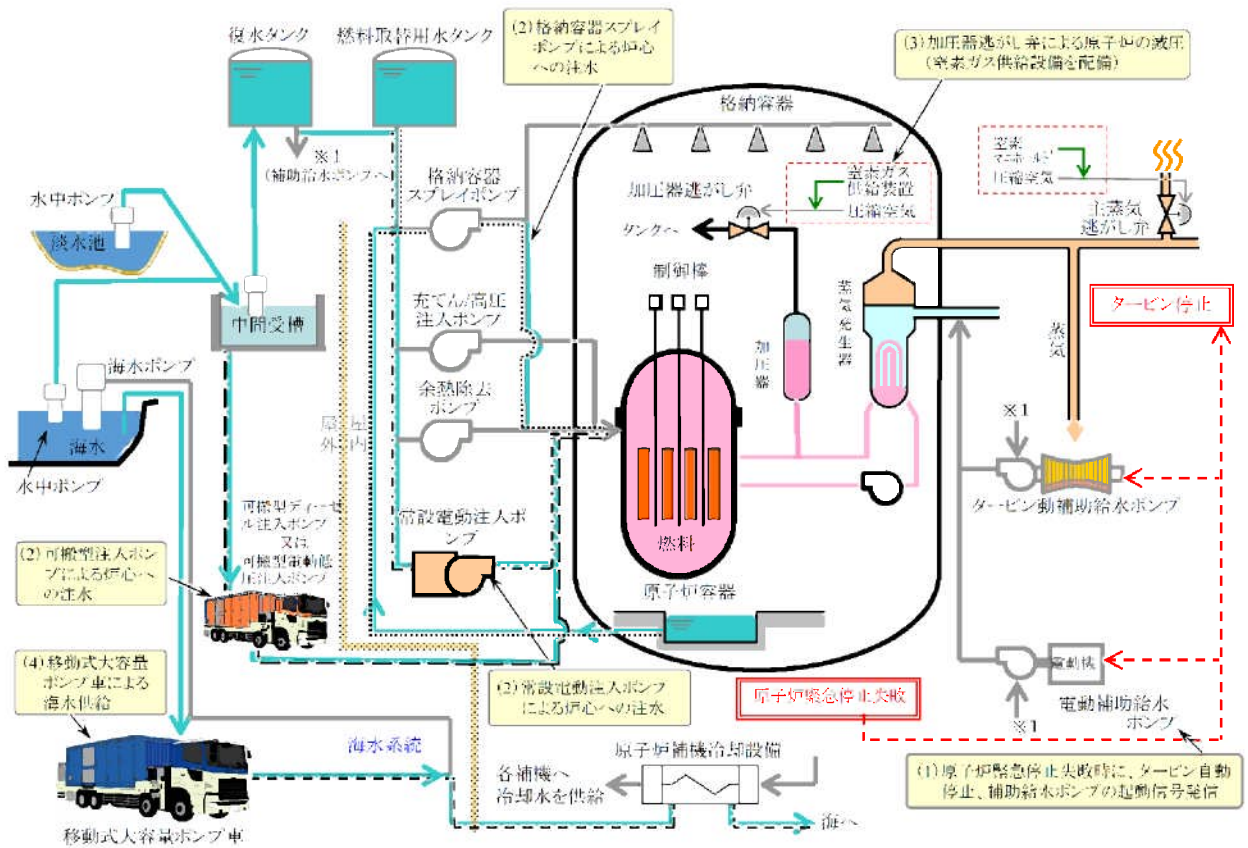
復水タンク

燃料取替用水タンク

(2) 格納容器スプレイポンプによる炉心への注水

(3) 加圧器逃がし弁による原子炉の減圧（窒素ガス供給設備を配備）

格納容器

※1（補助給水ポンプへ）

格納容器スプレイポンプ

加圧器逃がし弁

窒素ガス供給装置

圧縮空気

窒素マニホールド

圧縮空気

主蒸気逃がし弁

水中ポンプ

淡水池

タンクへ

制御棒

中間受槽

充てん/高圧注入ポンプ

加圧器

蒸気発生器

蒸気

タービン停止

海水ポンプ

余熱除去ポンプ

海水

屋外

屋内

※1

水中ポンプ

可搬型ディーゼル注入ポンプ又は可搬型電動低圧注入ポンプ

常設電動注入ポンプ

タービン動補助給水ポンプ

燃料

(2) 可搬型注入ポンプによる炉心への注水

原子炉容器

(4) 移動式大容量ポンプ車による海水供給

(2) 常設電動注入ポンプによる炉心への注水

原子炉緊急停止失敗

電動機

電動補助給水ポンプ

※1

海水系統

原子炉補機冷却設備

各補機へ冷却水を供給

(1) 原子炉緊急停止失敗時に、タービン自動停止、補助給水ポンプの起動信号発信

移動式大容量ポンプ車

海へ